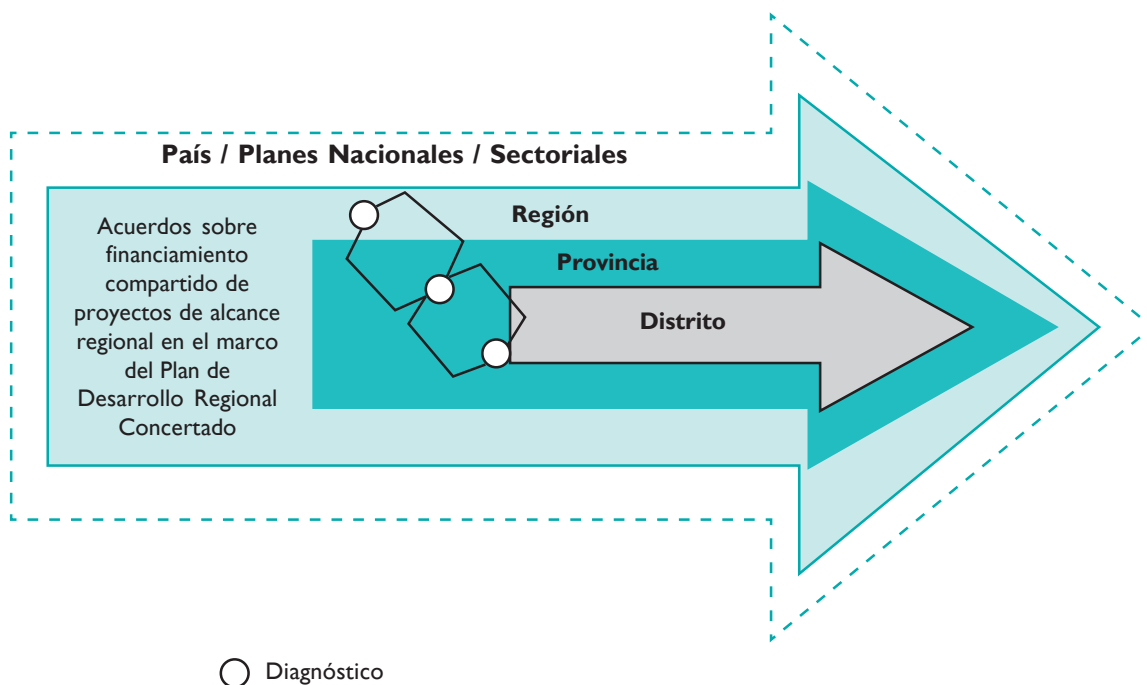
País / Planes Nacionales / Sectoriales

Acuerdos sobre financiamiento compartido de proyectos de alcance regional en el marco del Plan de Desarrollo Regional Concertado

Región

Provincia

Distrito

Diagnóstico